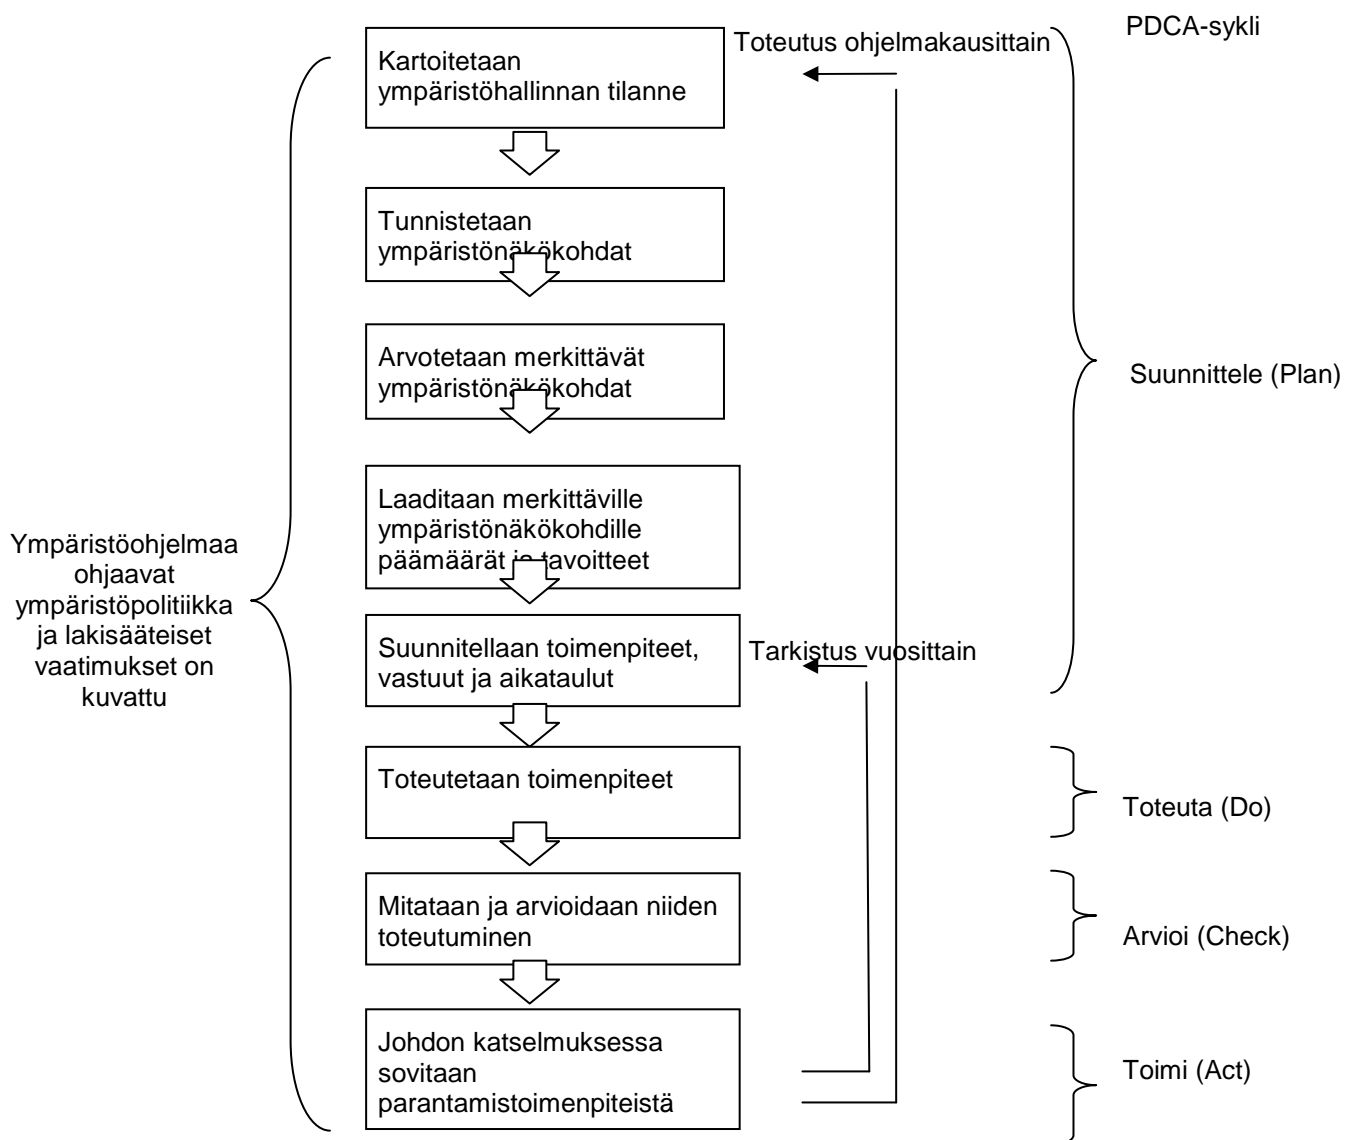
PDCA-sykli

Toteutus ohjelmakausittain

Kartoitetaan ympäristöhallinnan tilanne

Tunnistetaan ympäristönäkökohdat

Arvotetaan merkittävät ympäristönäkökohdat

Laaditaan merkittäville ympäristönäkökohdille päämäärät ja tavoitteet

Suunnitellaan toimenpiteet, vastuut ja aikataulut

Tarkistus vuosittain

Toteutetaan toimenpiteet

Mitataan ja arvioidaan niiden toteutuminen

Johdon katselmuksessa sovitaan parantamistoimenpiteistä

Ympäristöohjelmaa ohjaavat ympäristöpolitiikka ja lakisääteiset vaatimukset on kuvattu

Suunnittele (Plan)

Toteuta (Do)

Arvioi (Check)

Toimi (Act)